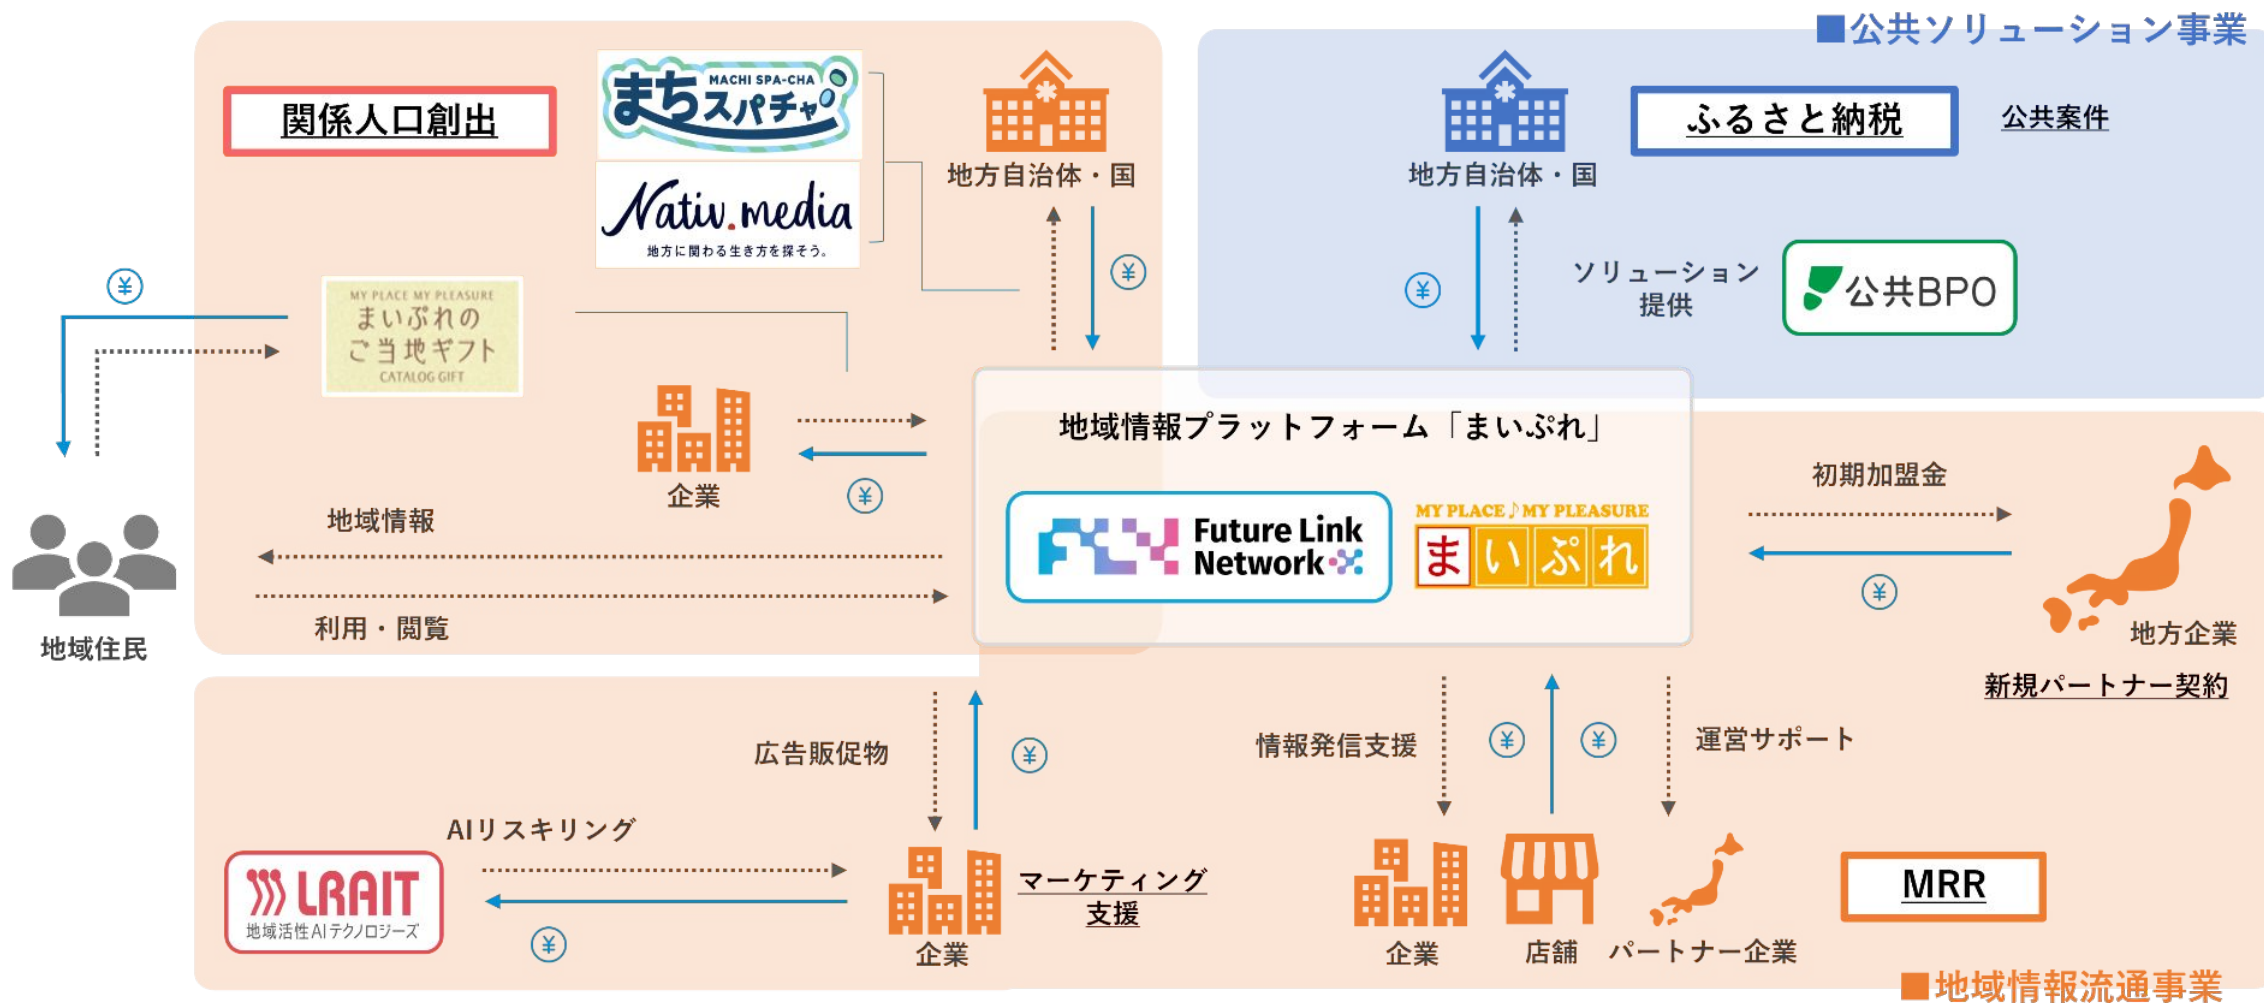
■公共ソリューション事業

関係人口創出

まちスパチャ MACHI SPA-CHA

Nativ.media 地方に関わる生き方を探そう。

地方自治体・国

¥

MY PLACE MY PLEASURE まいぷれの ご当地ギフト CATALOG GIFT

¥

企業

¥

地域情報

利用・閲覧

地域住民

地方自治体・国

ふるさと納税

公共案件

¥

ソリューション 提供

公共BPO

地域情報プラットフォーム「まいぷれ」

Future Link Network

MY PLACE♪MY PLEASURE まいぷれ

初期加盟金

¥

地方企業

新規パートナー契約

広告販促物

¥

AIリスキリング

LRAIT 地域活性AIテクノロジーズ

¥

企業

マーケティング 支援

情報発信支援

¥

¥

運営サポート

企業

店舗

パートナー企業

MRR

■地域情報流通事業